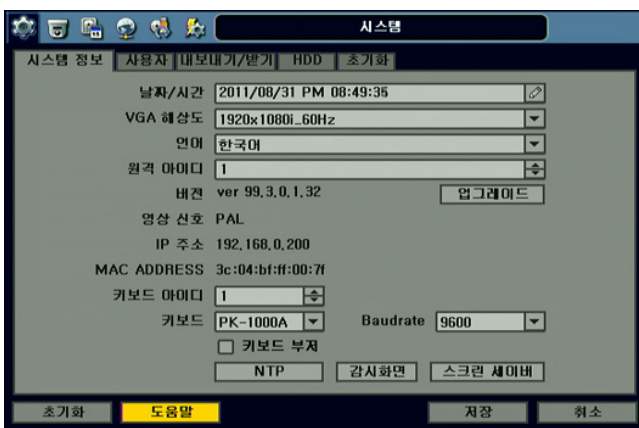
시스템

시스템 정보 | 사용자 | 내보내기/받기 | HDD | 초기화

날짜/시간 2011/08/31 PM 08:49:35
VGA 해상도 1920x1080i_60Hz
언어 한국어
원격 아이디 1
버전 ver 99.3.0.1.32 업그레이드
영상 신호 PAL
IP 주소 192.168.0.200
MAC ADDRESS 3c:04:bf:ff:00:7f
키보드 아이디 1
키보드 PK-1000A Baudrate 9600
키보드 부저
NTP 감시화면 스크린 세이버

초기화 도움말 저장 취소